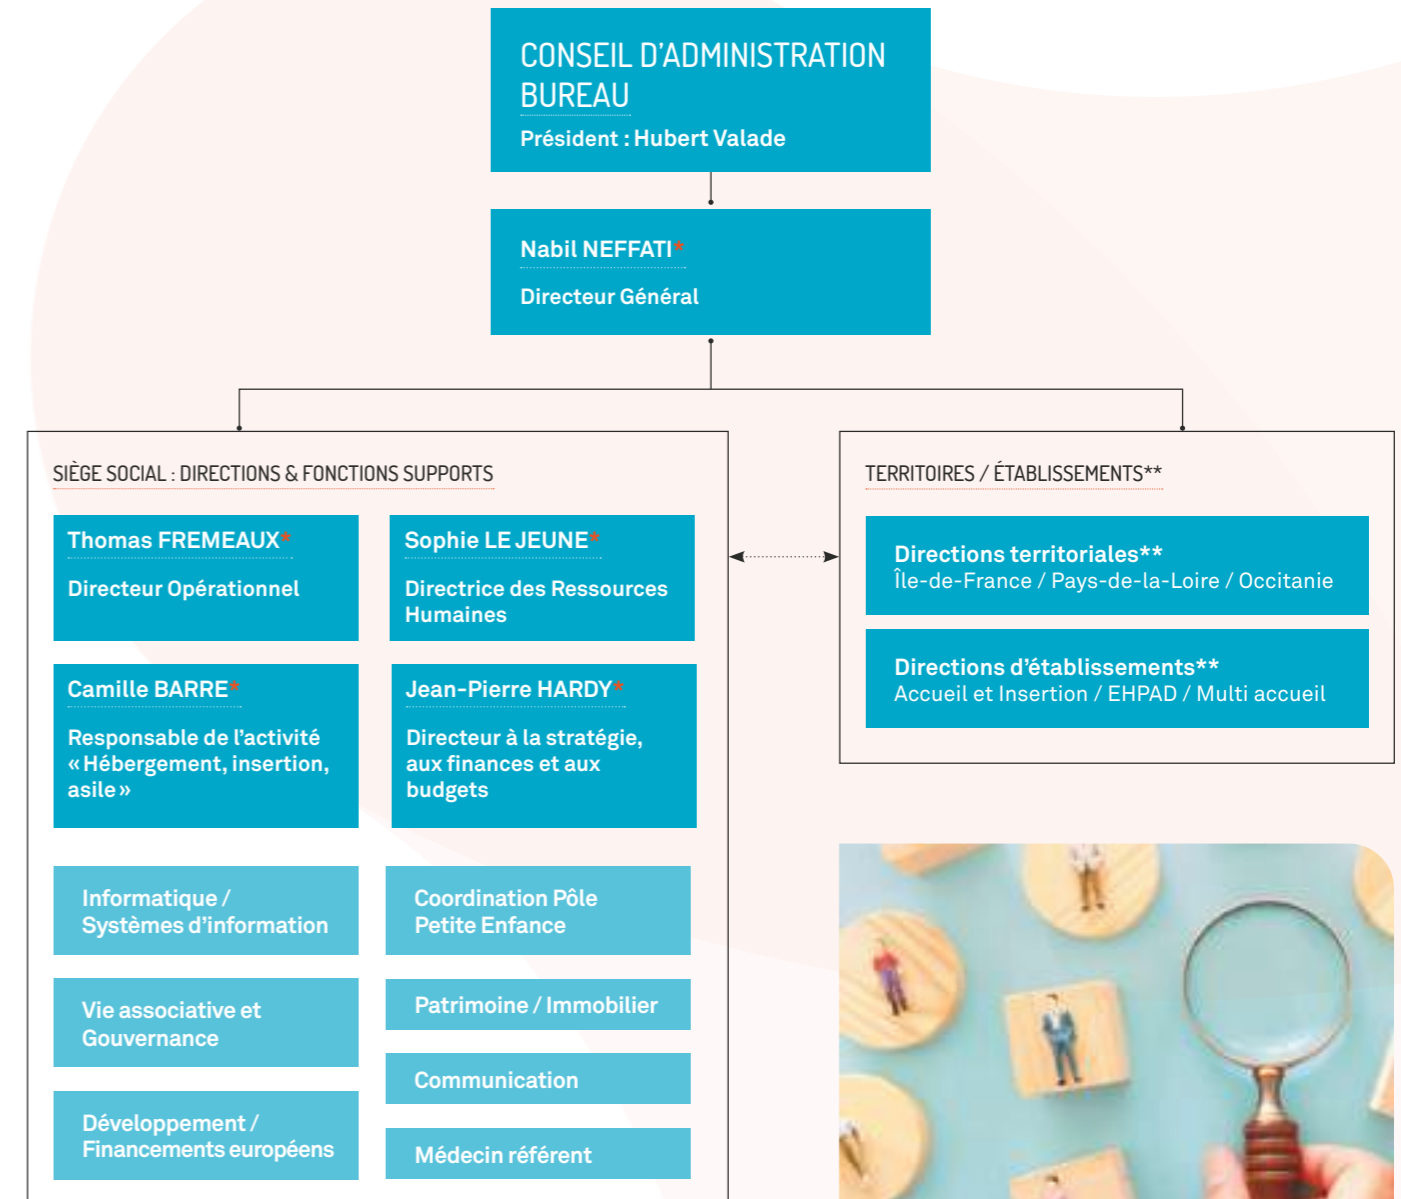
CONSEIL D'ADMINISTRATION
BUREAU
Président : Hubert Valade

Nabil NEFFATI*
Directeur Général

SIÈGE SOCIAL : DIRECTIONS & FONCTIONS SUPPORTS

Thomas FREMEAUX*
Directeur Opérationnel

Sophie LE JEUNE*
Directrice des Ressources Humaines

Camille BARRE*
Responsable de l'activité « Hébergement, insertion, asile »

Jean-Pierre HARDY*
Directeur à la stratégie, aux finances et aux budgets

Informatique / Systèmes d'information

Coordination Pôle Petite Enfance

Vie associative et Gouvernance

Patrimoine / Immobilier

Communication

Développement / Financements européens

Médecin référent

TERRITOIRES / ÉTABLISSEMENTS**

Directions territoriales**
Île-de-France / Pays-de-la-Loire / Occitanie

Directions d'établissements**
Accueil et Insertion / EHPAD / Multi accueil